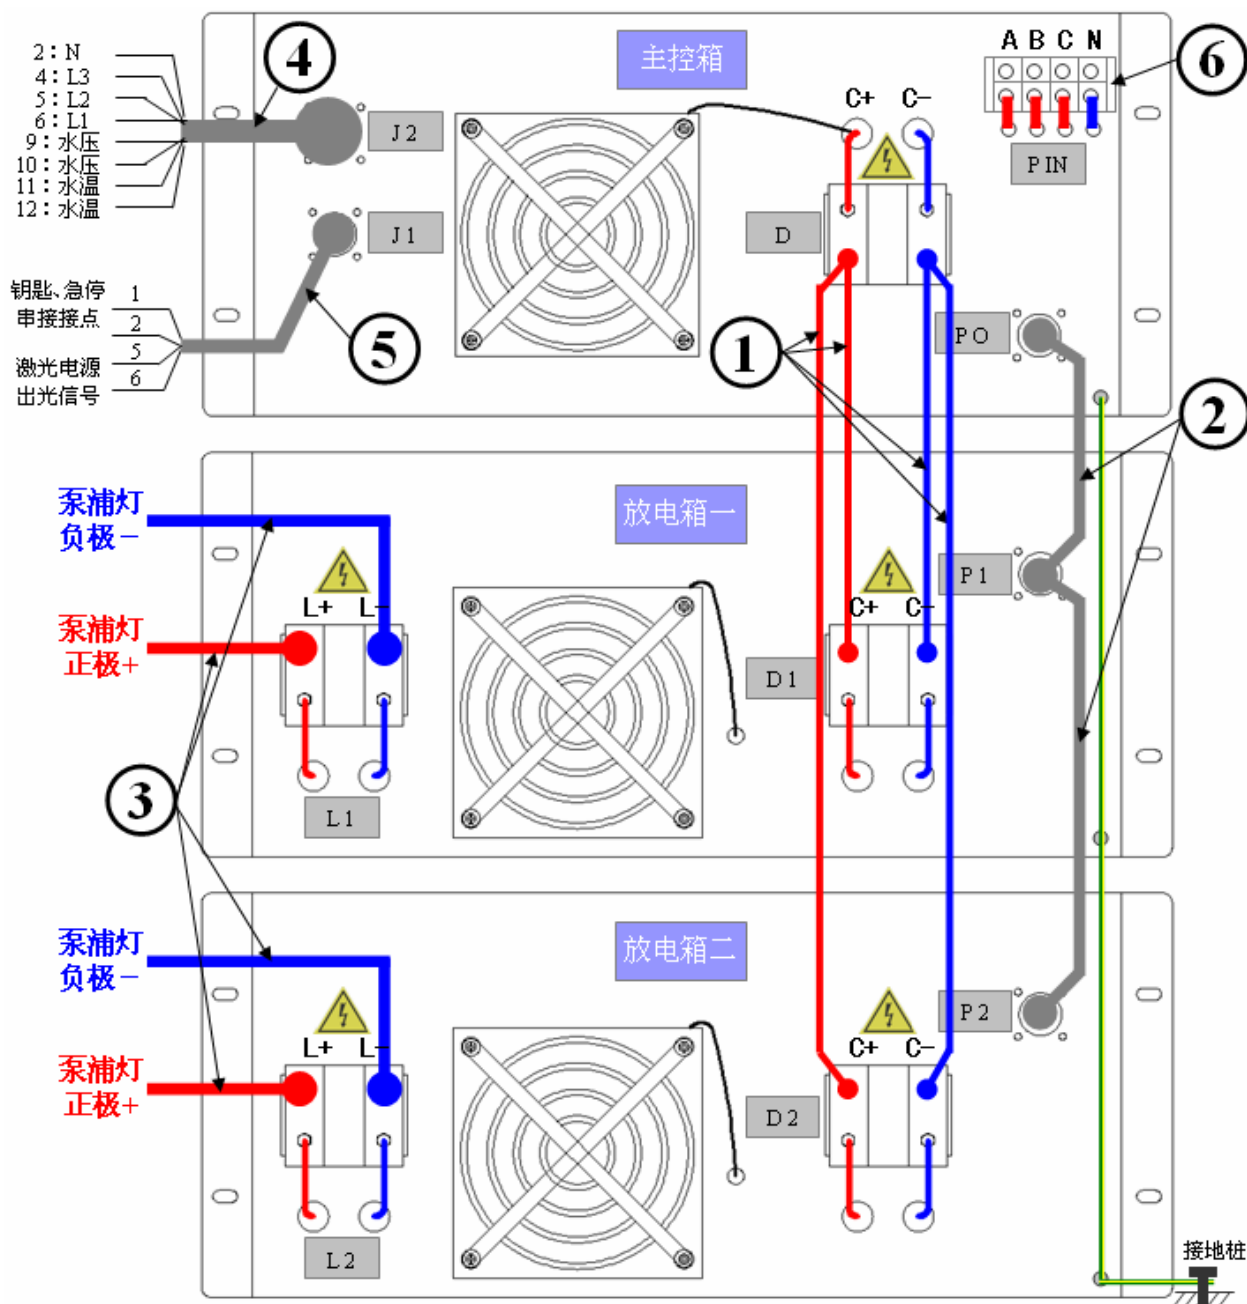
2：N
4：L3
5：L2
6：L1
9：水压
10：水压
11：水温
12：水温

4

主控箱

A B C N

6

J2

J1

C+ C−

D

P IN

钥匙、急停
串接接点
激光电源
出光信号

1
2
5
6

5

1

PO

2

泵浦灯
负极−

放电箱一

泵浦灯
正极+

L+ L−

C+ C−

P1

D1

3

L1

泵浦灯
负极−

放电箱二

泵浦灯
正极+

L+ L−

C+ C−

P2

D2

L2

接地桩